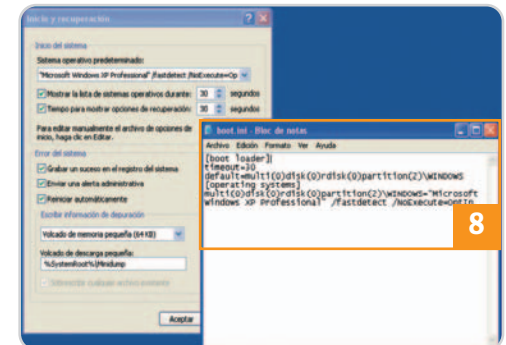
Inicio y recuperación

Inicio del sistema

Sistema operativo predeterminado:

"Microsoft Windows XP Professional" /fastdetect /NoExecute=Op

Mostrar la lista de sistemas operativos durante: 30 segundos

Tiempo para mostrar opciones de recuperación: 30 segundos

Para editar manualmente el archivo de opciones de inicio, haga clic en Editar.

Error del sistema

Grabar un suceso en el registro del sistema

Enviar una alerta administrativa

Reiniciar automáticamente

Escribir información de depuración

Volcado de memoria pequeña (64 KB)

Volcado de descarga pequeña:

%SystemRoot%\Minidump

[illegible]

Aceptar

boot.ini - Bloc de notas

Archivo Edición Formato Ver Ayuda

[boot loader]
timeout=30
default=multi(0)disk(0)rdisk(0)partition(2)\WINDOWS
[operating systems]
multi(0)disk(0)rdisk(0)partition(2)\WINDOWS="Microsoft Windows XP Professional" /fastdetect /NoExecute=OptIn

8